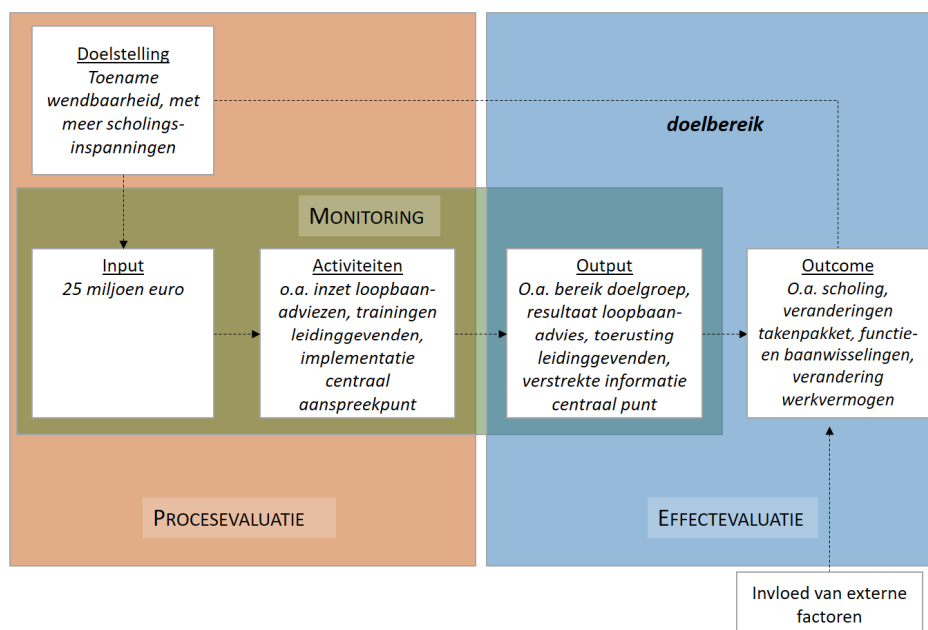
Doelstelling
Toename wendbaarheid, met meer scholingsinspanningen

doelbereik

MONITORING

Input
25 miljoen euro

Activiteiten
o.a. inzet loopbaanadviezen, trainingen leidinggevenden, implementatie centraal aanspreekpunt

Output
O.a. bereik doelgroep, resultaat loopbaanadvies, toerusting leidinggevenden, verstrekte informatie centraal punt

Outcome
O.a. scholing, veranderingen takenpakket, functie- en baanwisselingen, verandering werkvermogen

PROCESEVALUATIE

EFFECTEVALUATIE

Invloed van externe factoren